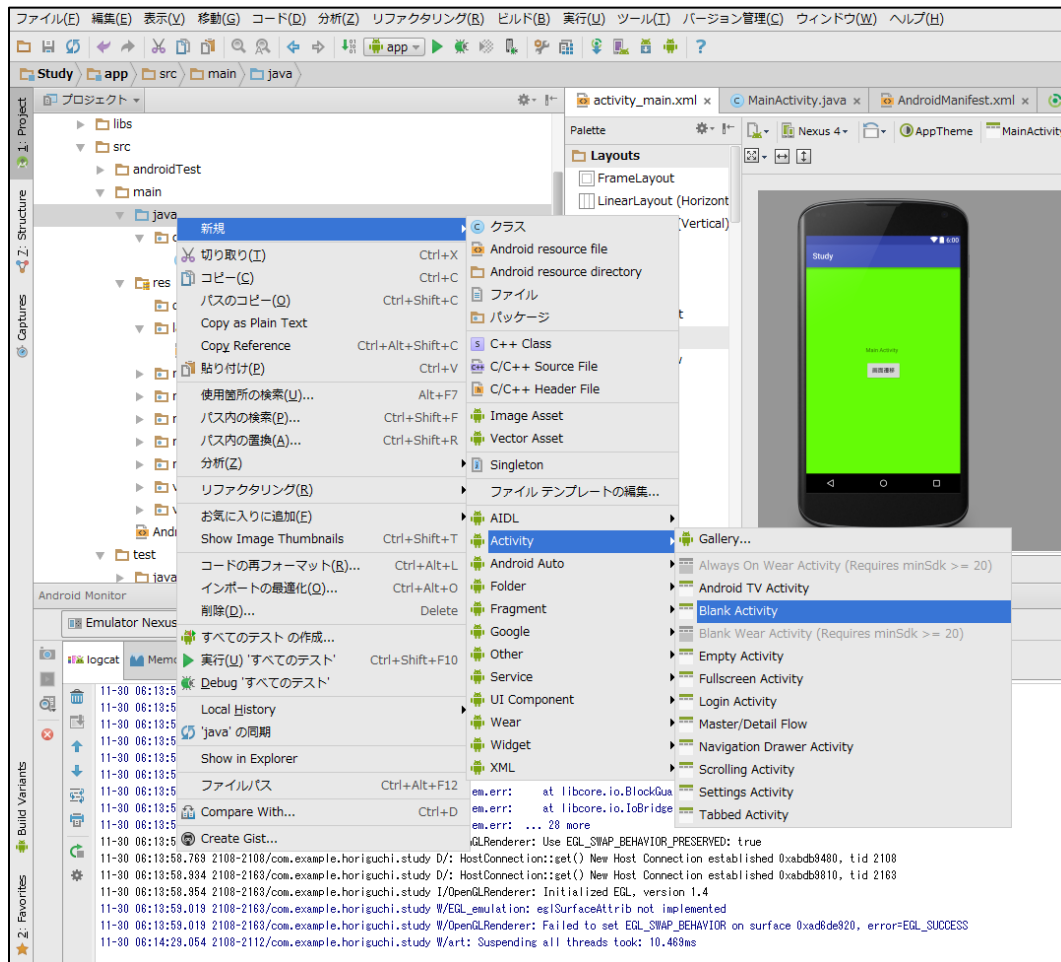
ファイル(F) 編集(E) 表示(V) 移動(G) コード(D) 分析(Z) リファクタリング(R) ビルド(B) 実行(U) ツール(T) バージョン管理(C) ウィンドウ(W) ヘルプ(H)

app

Study app src main java

1: Project
プロジェクト
libs
src
androidTest
main
java
res
Andr
test
java

activity_main.xml MainActivity.java AndroidManifest.xml

Palette
Layouts
FrameLayout
LinearLayout (Horizont
(Vertical)

Nexus 4 AppTheme MainActivity

Study
Main Activity

新規
切り取り(T) Ctrl+X
コピー(C) Ctrl+C
パスのコピー(O) Ctrl+Shift+C
Copy as Plain Text
Copy Reference Ctrl+Alt+Shift+C
貼り付け(P) Ctrl+V
使用箇所の検索(U)... Alt+F7
パス内の検索(P)... Ctrl+Shift+F
パス内の置換(A)... Ctrl+Shift+R
分析(Z)
リファクタリング(R)
お気に入りに追加(F)
Show Image Thumbnails Ctrl+Shift+T
コードの再フォーマット(R)... Ctrl+Alt+L
インポートの最適化(O)... Ctrl+Alt+O
削除(D)... Delete
すべてのテスト の作成...
実行(U) 'すべてのテスト' Ctrl+Shift+F10
Debug 'すべてのテスト'
Local History
'java' の同期
Show in Explorer
ファイルパス Ctrl+Alt+F12
Compare With... Ctrl+D
Create Gist...

クラス
Android resource file
Android resource directory
ファイル
パッケージ
C++ Class
C/C++ Source File
C/C++ Header File
Image Asset
Vector Asset
Singleton
ファイル テンプレートの編集...
AIDL
Activity
Android Auto
Folder
Fragment
Google
Other
Service
UI Component
Wear
Widget
XML

Gallery...
Always On Wear Activity (Requires minSdk >= 20)
Android TV Activity
Blank Activity
Blank Wear Activity (Requires minSdk >= 20)
Empty Activity
Fullscreen Activity
Login Activity
Master/Detail Flow
Navigation Drawer Activity
Scrolling Activity
Settings Activity
Tabbed Activity

Android Monitor
Emulator Nexus
logcat Memo
Z: Structure
Captures
Build Variants
2: Favorites

11-30 06:13:5
11-30 06:13:5
11-30 06:13:5
11-30 06:13:5
11-30 06:13:5
11-30 06:13:5
11-30 06:13:5
11-30 06:13:5 em.err: at libcore.io.BlockGua
11-30 06:13:5 em.err: at libcore.io.IoBridge
11-30 06:13:5 em.err: ... 28 more
11-30 06:13:5 GLRenderer: Use EGL_SWAP_BEHAVIOR_PRESERVED: true
11-30 06:13:58.769 2108-2108/com.example.horiguchi.study D/: HostConnection::get() New Host Connection established 0xabdb8480, tid 2108
11-30 06:13:58.934 2108-2163/com.example.horiguchi.study D/: HostConnection::get() New Host Connection established 0xabdb9810, tid 2163
11-30 06:13:58.954 2108-2163/com.example.horiguchi.study I/OpenGLRenderer: Initialized EGL, version 1.4
11-30 06:13:59.019 2108-2163/com.example.horiguchi.study W/EGL_emulation: eglSurfaceAttrib not implemented
11-30 06:13:59.019 2108-2163/com.example.horiguchi.study W/OpenGLRenderer: Failed to set EGL_SWAP_BEHAVIOR on surface 0xad6de920, error=EGL_SUCCESS
11-30 06:14:29.054 2108-2112/com.example.horiguchi.study W/art: Suspending all threads took: 10.469ms